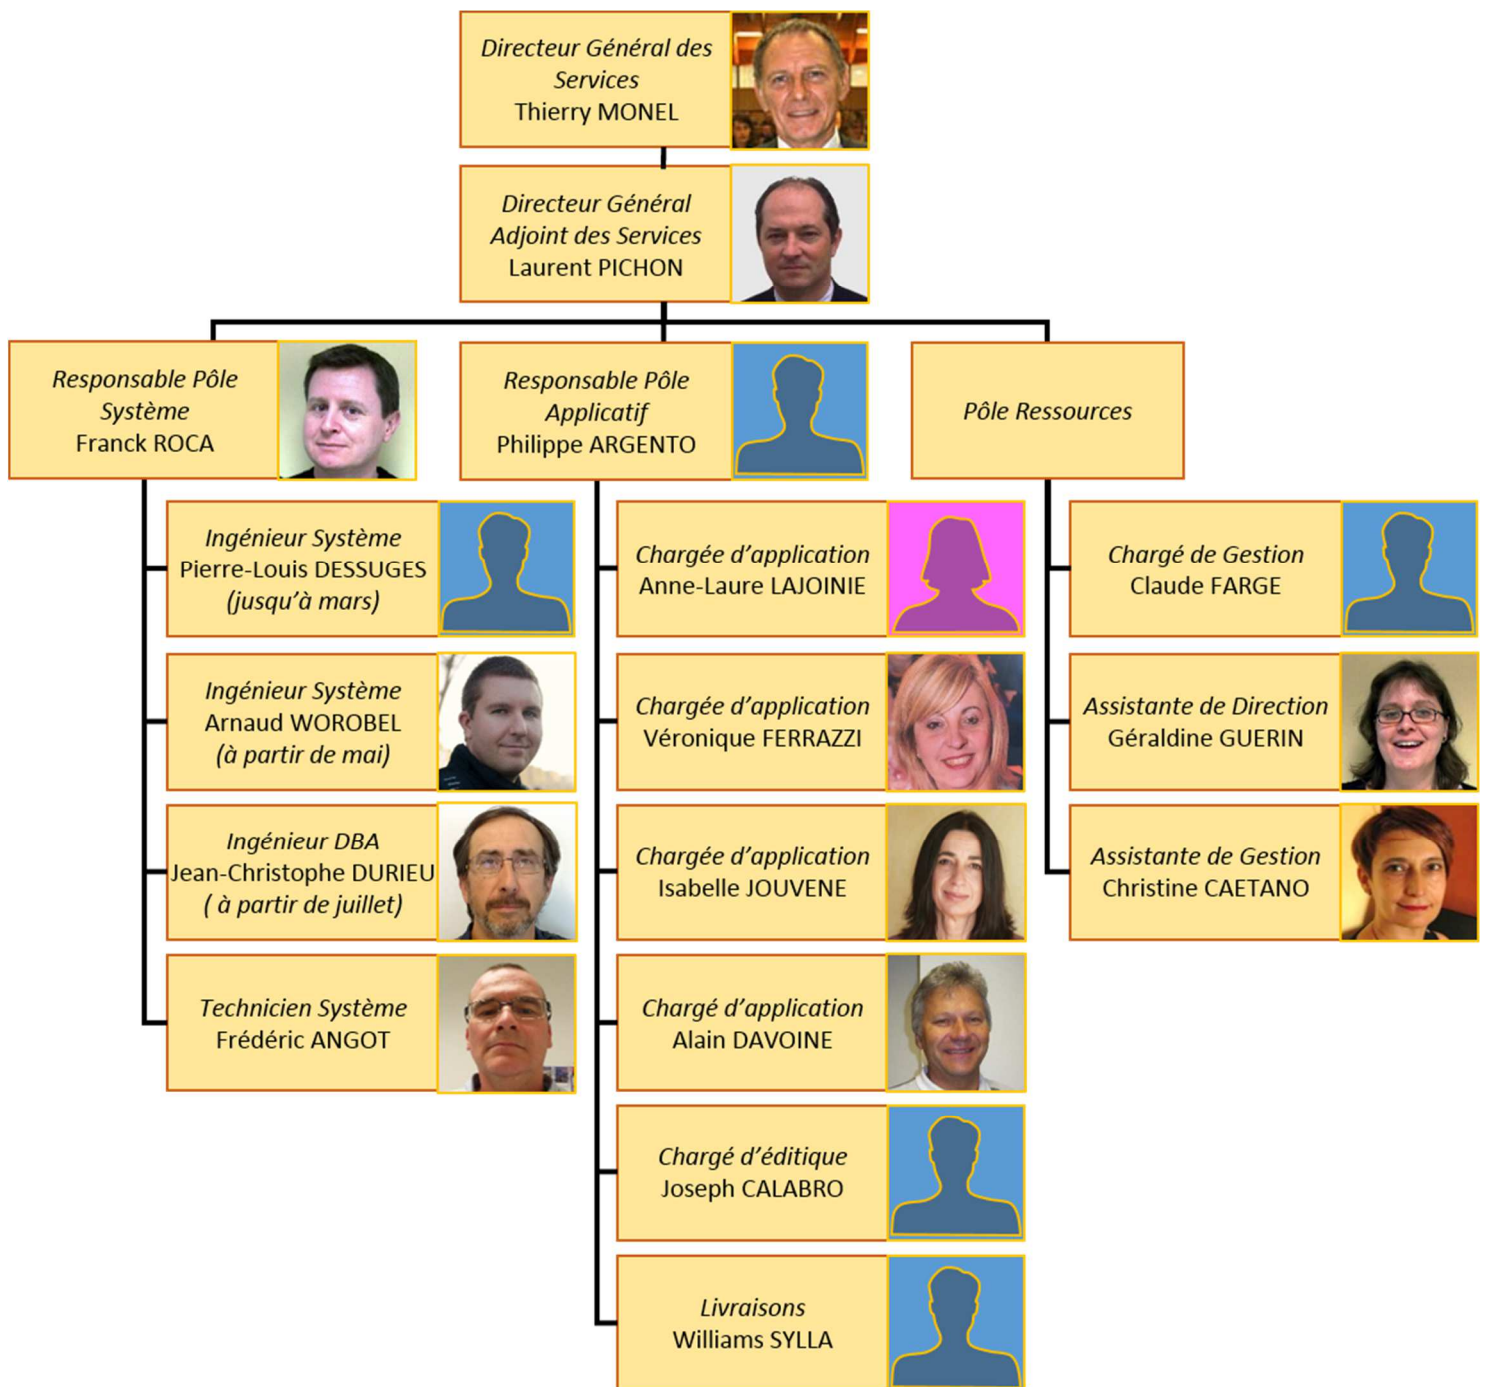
Directeur Général des Services
Thierry MONEL

Directeur Général Adjoint des Services
Laurent PICHON

Responsable Pôle Système
Franck ROCA

Responsable Pôle Applicatif
Philippe ARGENTO

Pôle Ressources

Ingénieur Système
Pierre-Louis DESSUGES
(jusqu'à mars)

Ingénieur Système
Arnaud WOROBEL
(à partir de mai)

Ingénieur DBA
Jean-Christophe DURIEU
( à partir de juillet)

Technicien Système
Frédéric ANGOT

Chargée d'application
Anne-Laure LAJOINIE

Chargée d'application
Véronique FERRAZZI

Chargée d'application
Isabelle JOUVENE

Chargé d'application
Alain DAVOINE

Chargé d'éditique
Joseph CALABRO

Livraisons
Williams SYLLA

Chargé de Gestion
Claude FARGE

Assistante de Direction
Géraldine GUERIN

Assistante de Gestion
Christine CAETANO